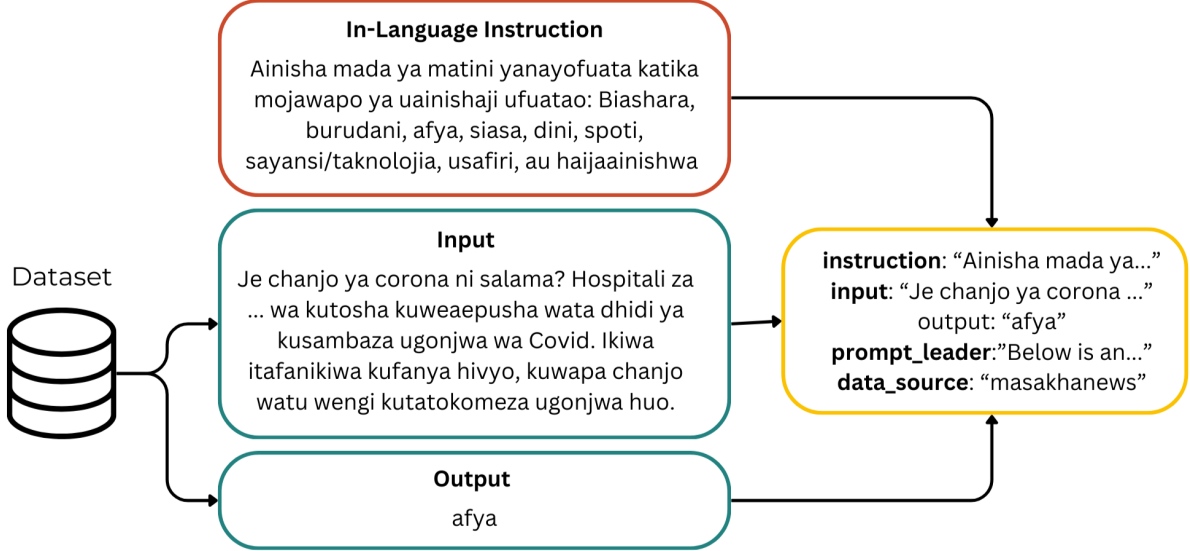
In-Language Instruction

Ainisha mada ya matini yanayofuata katika mojawapo ya uainishaji ufuatao: Biashara, burudani, afya, siasa, dini, spoti, sayansi/taknolojia, usafiri, au haijaainishwa

Dataset

Input

Je chanjo ya corona ni salama? Hospitali za ... wa kutosha kuweaepusha wata dhidi ya kusambaza ugonjwa wa Covid. Ikiwa itafanikiwa kufanya hivyo, kuwapa chanjo watu wengi kutatokomeza ugonjwa huo.

Output

afya

**instruction**: “Ainisha mada ya...”
**input**: “Je chanjo ya corona ...”
output: “afya”
**prompt_leader**:”Below is an...”
**data_source**: “masakhanews”